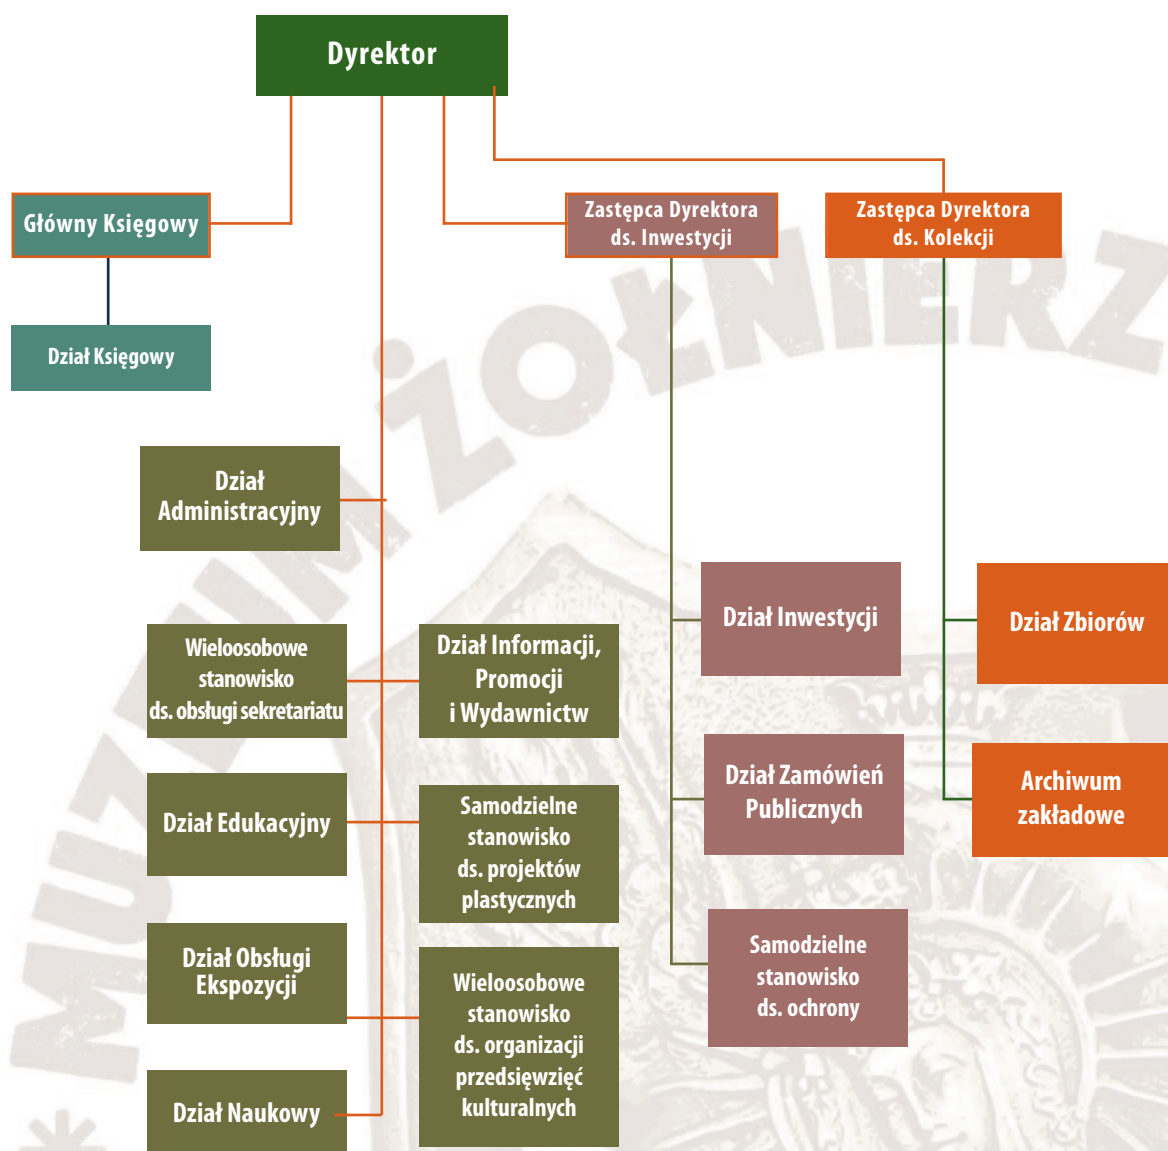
Dyrektor

Główny Księgowy

Dział Księgowy

Zastępca Dyrektora ds. Inwestycji

Zastępca Dyrektora ds. Kolekcji

Dział Administracyjny

Wieloosobowe stanowisko ds. obsługi sekretariatu

Dział Informacji, Promocji i Wydawnictw

Dział Edukacyjny

Samodzielne stanowisko ds. projektów plastycznych

Dział Obsługi Ekspozycji

Wieloosobowe stanowisko ds. organizacji przedsięwzięć kulturalnych

Dział Naukowy

Dział Inwestycji

Dział Zamówień Publicznych

Samodzielne stanowisko ds. ochrony

Dział Zbiorów

Archiwum zakładowe

MUZEUM ŻOŁNIERZ